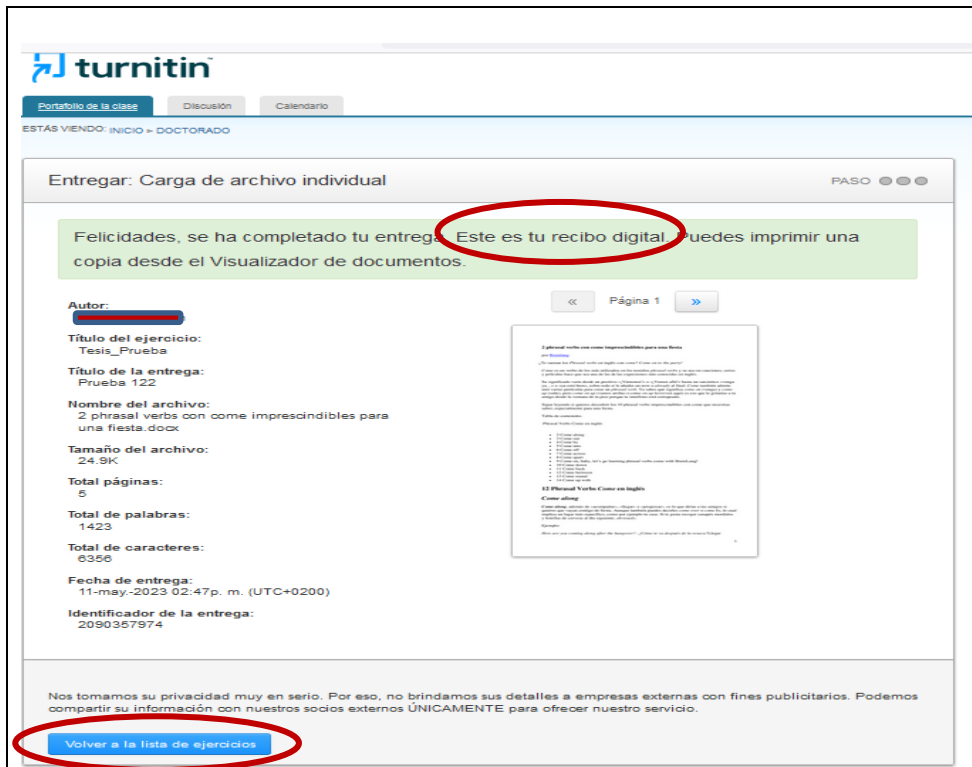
turnitin

Portafolio de la clase | Discusión | Calendario

ESTÁS VIENDO: INICIO > DOCTORADO

Entregar: Carga de archivo individual

PASO

Felicidades, se ha completado tu entrega. Este es tu recibo digital. Puedes imprimir una copia desde el Visualizador de documentos.

Autor:
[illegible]

Título del ejercicio:
Tesis_Prueba

Título de la entrega:
Prueba 122

Nombre del archivo:
2 phrasal verbs con come imprescindibles para una fiesta.docx

Tamaño del archivo:
24.9K

Total páginas:
5

Total de palabras:
1423

Total de caracteres:
6356

Fecha de entrega:
11-may.-2023 02:47p. m. (UTC+0200)

Identificador de la entrega:
2090357974

«
Página 1
»

12 phrasal verbs con come imprescindibles para una fiesta

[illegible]

12 Phrasal Verbs Come en inglés

Come along

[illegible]

Nos tomamos su privacidad muy en serio. Por eso, no brindamos sus detalles a empresas externas con fines publicitarios. Podemos compartir su información con nuestros socios externos ÚNICAMENTE para ofrecer nuestro servicio.

Volver a la lista de ejercicios